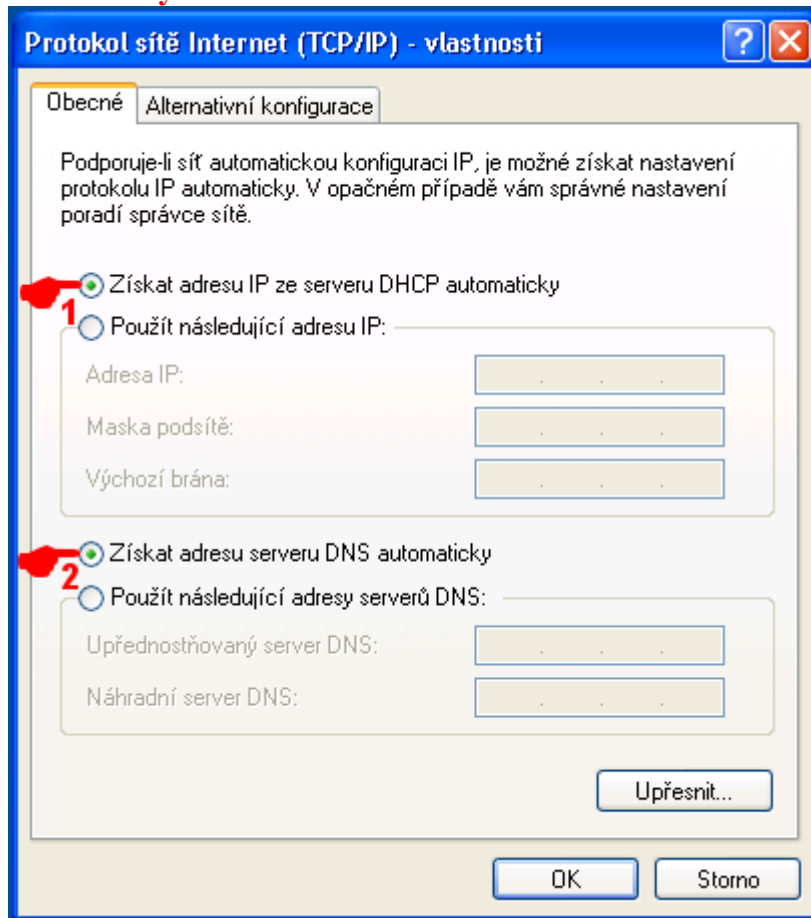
Protokol sítě Internet (TCP/IP) - vlastnosti

?

Obecné | Alternativní konfigurace

Podporuje-li síť automatickou konfiguraci IP, je možné získat nastavení protokolu IP automaticky. V opačném případě vám správné nastavení poradí správce sítě.

Získat adresu IP ze serveru DHCP automaticky

1

Použít následující adresu IP:

Adresa IP:

Maska podsítě:

Výchozí brána:

Získat adresu serveru DNS automaticky

2

Použít následující adresy serverů DNS:

Upřednostňovaný server DNS:

Náhradní server DNS:

Upřesnit...

OK

Storno